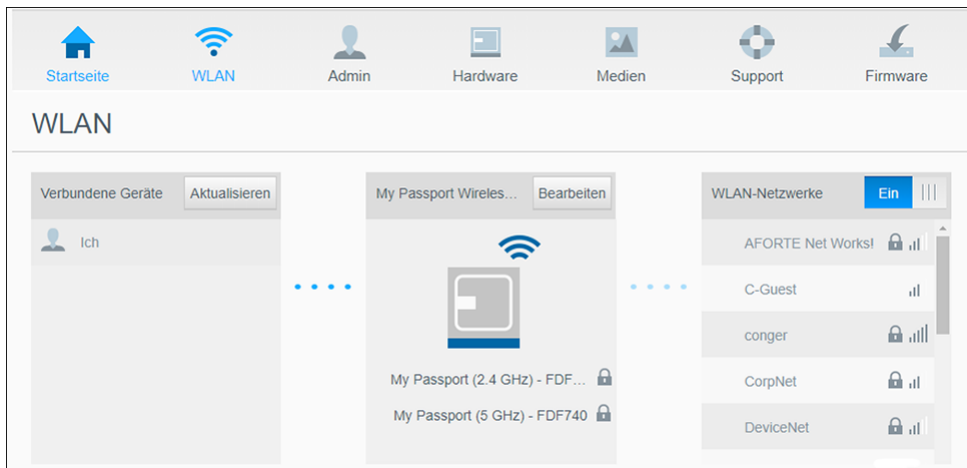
Startseite WLAN Admin Hardware Medien Support Firmware

WLAN

Verbundene Geräte Aktualisieren

Ich

My Passport Wireles... Bearbeiten

My Passport (2.4 GHz) - FDF...

My Passport (5 GHz) - FDF740

WLAN-Netzwerke Ein

AFORTE Net Works!

C-Guest

conger

CorpNet

DeviceNet